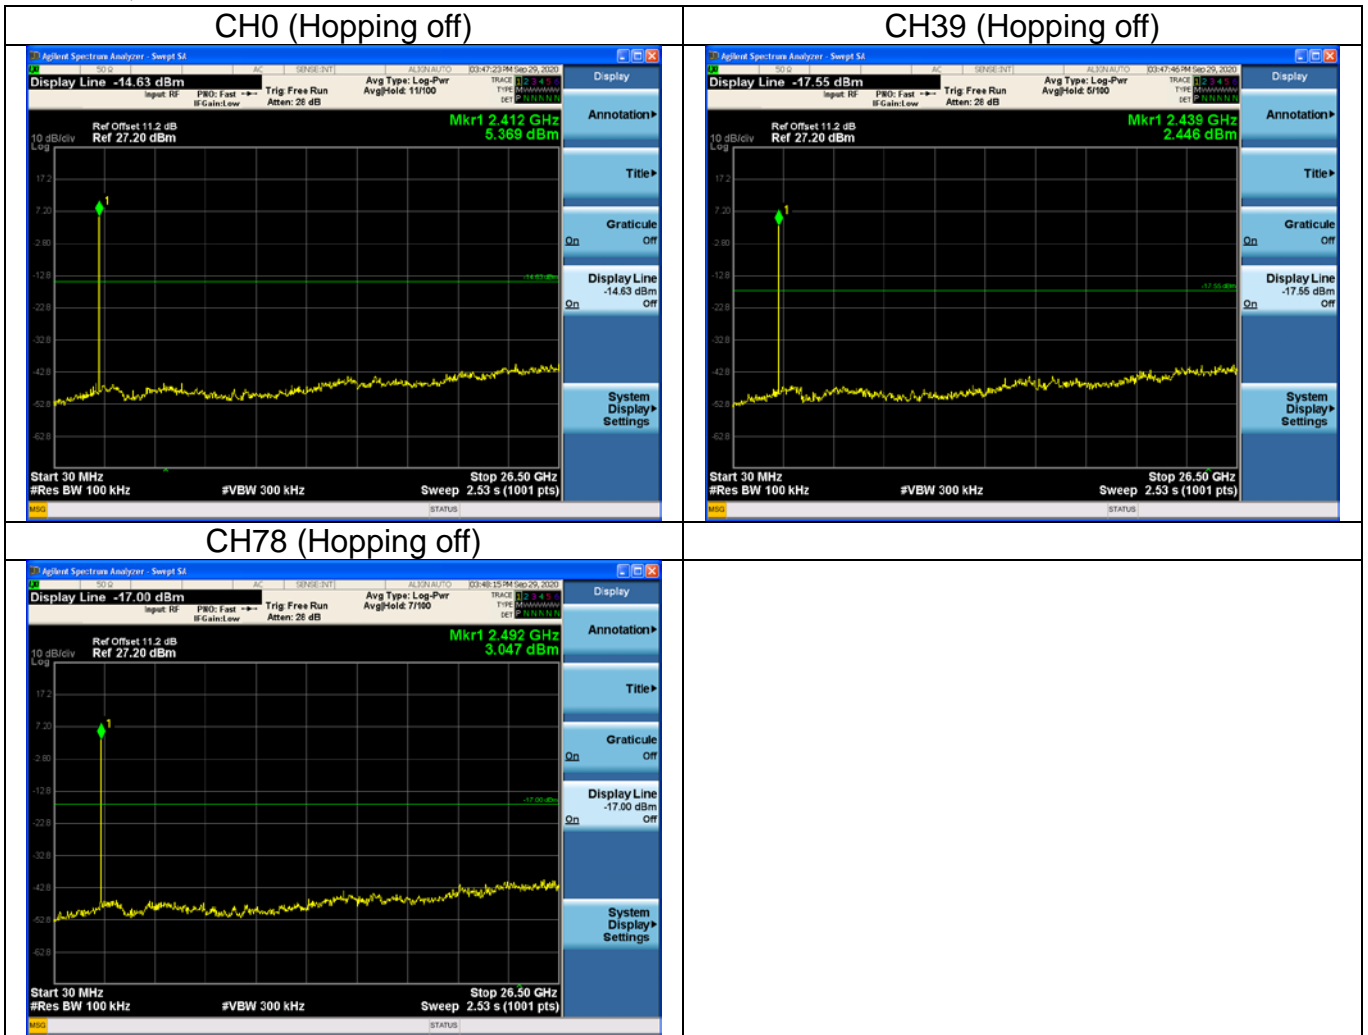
| CH0 (Hopping off) | CH39 (Hopping off) |
|---|---|
| Agilent Spectrum Analyzer - Swept SA<br>50 Ω AC SENSE:INT ALIGN AUTO 03:47:23 PM Sep 29, 2020<br>Display Line -14.63 dBm<br>Input: RF PNO: Fast IFGain:Low<br>Trig: Free Run<br>Atten: 28 dB<br>Avg Type: Log-Pwr<br>Avg\|Hold: 11/100<br>TRACE 1 2 3 4 5 6<br>TYPE MWWWWW<br>DET P N N N N N<br>Display<br>Ref Offset 11.2 dB<br>10 dB/div Ref 27.20 dBm<br>Log<br>Mkr1 2.412 GHz<br>5.369 dBm<br>17.2<br>7.20<br>-2.80<br>-12.8<br>-22.8<br>-32.8<br>-42.8<br>-52.8<br>-62.8<br>1<br>-14.63 dBm<br>Annotation▸<br>Title▸<br>Graticule<br>On Off<br>Display Line<br>-14.63 dBm<br>On Off<br>System Display▸ Settings<br>Start 30 MHz<br>#Res BW 100 kHz<br>#VBW 300 kHz<br>Stop 26.50 GHz<br>Sweep 2.53 s (1001 pts)<br>MSG<br>STATUS | Agilent Spectrum Analyzer - Swept SA<br>50 Ω AC SENSE:INT ALIGN AUTO 03:47:46 PM Sep 29, 2020<br>Display Line -17.55 dBm<br>Input: RF PNO: Fast IFGain:Low<br>Trig: Free Run<br>Atten: 28 dB<br>Avg Type: Log-Pwr<br>Avg\|Hold: 5/100<br>TRACE 1 2 3 4 5 6<br>TYPE MWWWWW<br>DET P N N N N N<br>Display<br>Ref Offset 11.2 dB<br>10 dB/div Ref 27.20 dBm<br>Log<br>Mkr1 2.439 GHz<br>2.446 dBm<br>17.2<br>7.20<br>-2.80<br>-12.8<br>-22.8<br>-32.8<br>-42.8<br>-52.8<br>-62.8<br>1<br>-17.55 dBm<br>Annotation▸<br>Title▸<br>Graticule<br>On Off<br>Display Line<br>-17.55 dBm<br>On Off<br>System Display▸ Settings<br>Start 30 MHz<br>#Res BW 100 kHz<br>#VBW 300 kHz<br>Stop 26.50 GHz<br>Sweep 2.53 s (1001 pts)<br>MSG<br>STATUS |
| CH78 (Hopping off) | |
| Agilent Spectrum Analyzer - Swept SA<br>50 Ω AC SENSE:INT ALIGN AUTO 03:48:15 PM Sep 29, 2020<br>Display Line -17.00 dBm<br>Input: RF PNO: Fast IFGain:Low<br>Trig: Free Run<br>Atten: 28 dB<br>Avg Type: Log-Pwr<br>Avg\|Hold: 7/100<br>TRACE 1 2 3 4 5 6<br>TYPE MWWWWW<br>DET P N N N N N<br>Display<br>Ref Offset 11.2 dB<br>10 dB/div Ref 27.20 dBm<br>Log<br>Mkr1 2.492 GHz<br>3.047 dBm<br>17.2<br>7.20<br>-2.80<br>-12.8<br>-22.8<br>-32.8<br>-42.8<br>-52.8<br>-62.8<br>1<br>-17.00 dBm<br>Annotation▸<br>Title▸<br>Graticule<br>On Off<br>Display Line<br>-17.00 dBm<br>On Off<br>System Display▸ Settings<br>Start 30 MHz<br>#Res BW 100 kHz<br>#VBW 300 kHz<br>Stop 26.50 GHz<br>Sweep 2.53 s (1001 pts)<br>MSG<br>STATUS | |